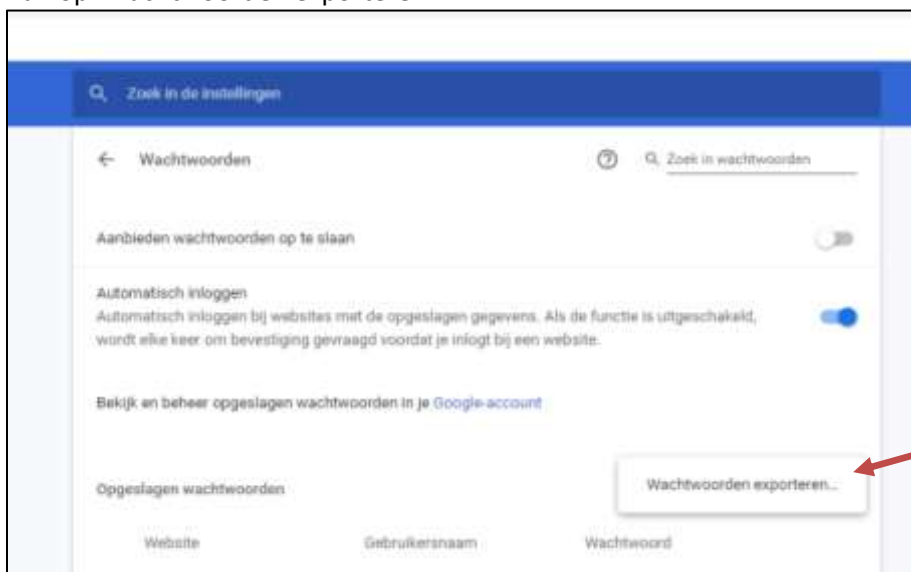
Zoek in de instellingen

Wachtwoorden

Zoek in wachtwoorden

Aanbieden wachtwoorden op te slaan

Automatisch inloggen

Automatisch inloggen bij websites met de opgeslagen gegevens. Als de functie is uitgeschakeld, wordt elke keer om bevestiging gevraagd voordat je inlogt bij een website.

Bekijk en beheer opgeslagen wachtwoorden in je Google-account

Opgeslagen wachtwoorden

Wachtwoorden exporteren...

Website

Gebruikersnaam

Wachtwoord